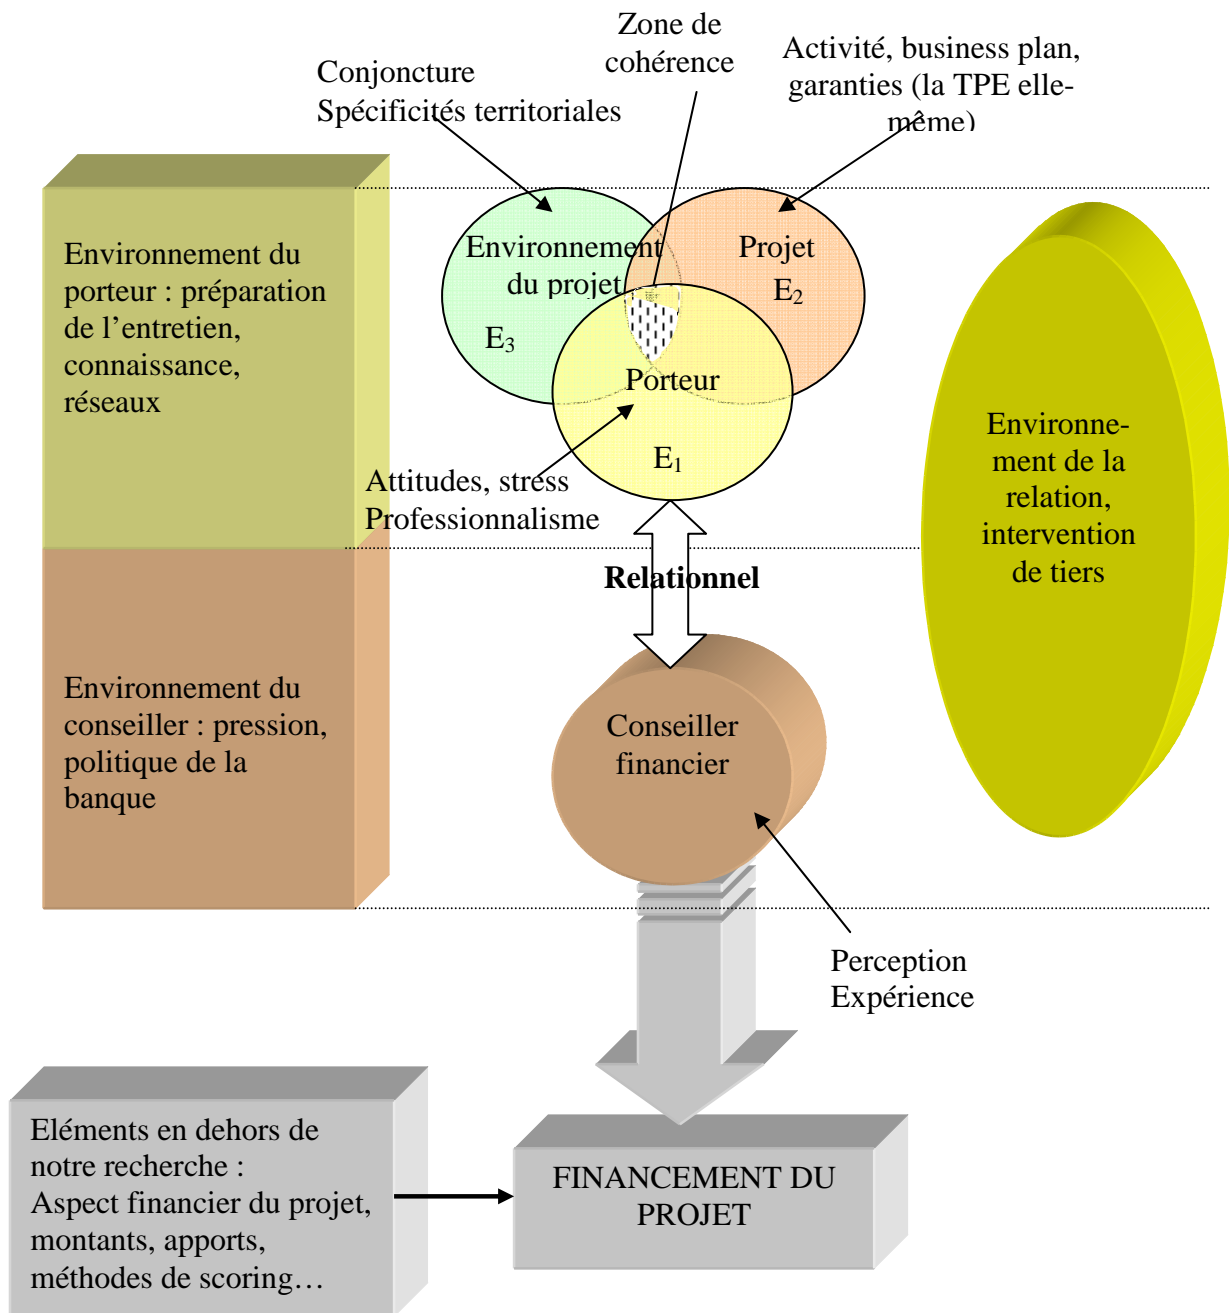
Zone de cohérence

Conjoncture
Spécificités territoriales

Activité, business plan, garanties (la TPE elle-même)

Environnement du porteur : préparation de l'entretien, connaissance, réseaux

Environnement du projet

$E_3$

Projet

$E_2$

Porteur

$E_1$

Environnement de la relation, intervention de tiers

Attitudes, stress
Professionnalisme

Relationnel

Environnement du conseiller : pression, politique de la banque

Conseiller financier

Perception
Expérience

Eléments en dehors de notre recherche :
Aspect financier du projet, montants, apports, méthodes de scoring…

FINANCEMENT DU PROJET